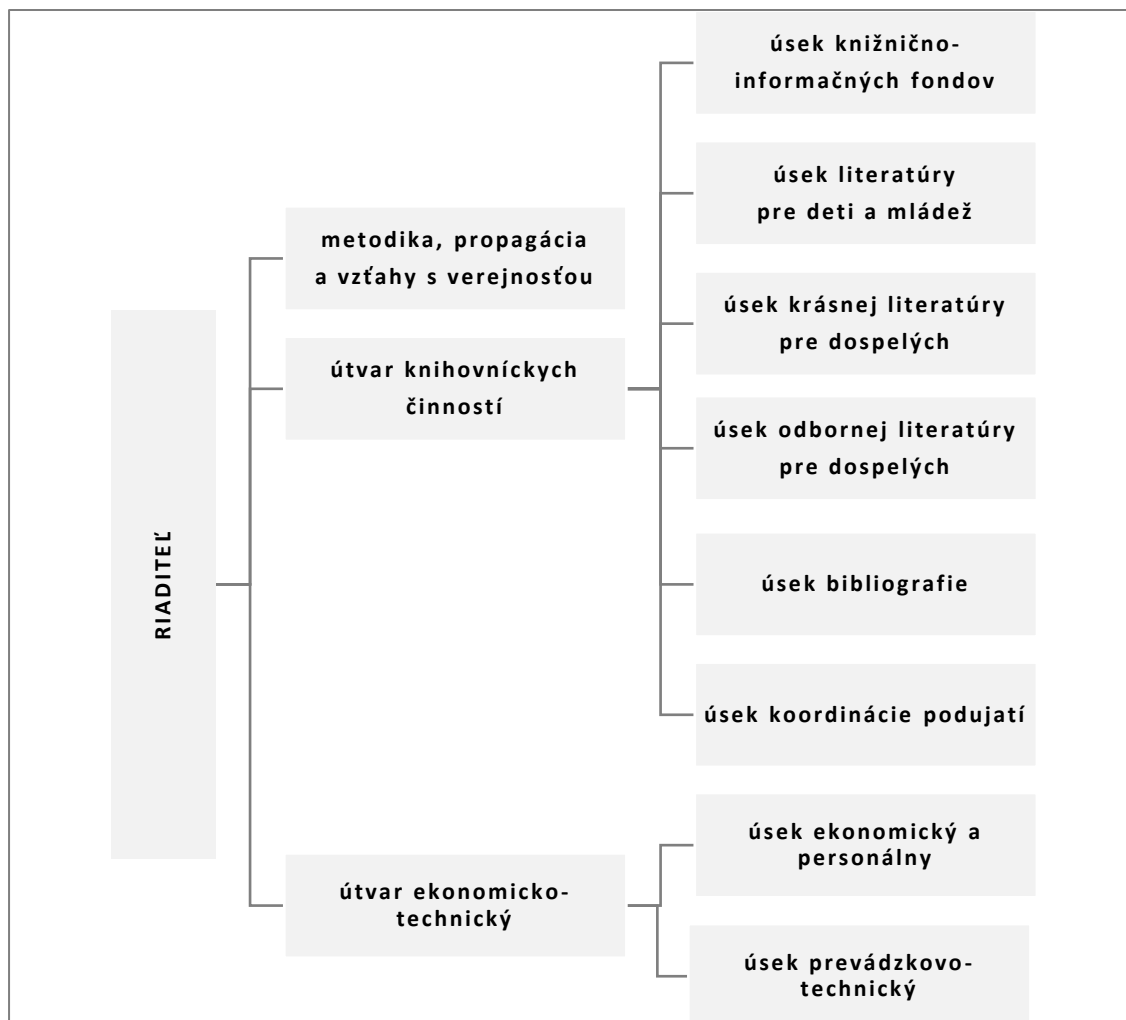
RIADITEĽ

metodika, propagácia a vzťahy s verejnosťou

útvar knihovníckych činností

úsek knižnično-informačných fondov

úsek literatúry pre deti a mládež

úsek krásnej literatúry pre dospelých

úsek odbornej literatúry pre dospelých

úsek bibliografie

úsek koordinácie podujatí

útvar ekonomicko-technický

úsek ekonomický a personálny

úsek prevádzkovo-technický